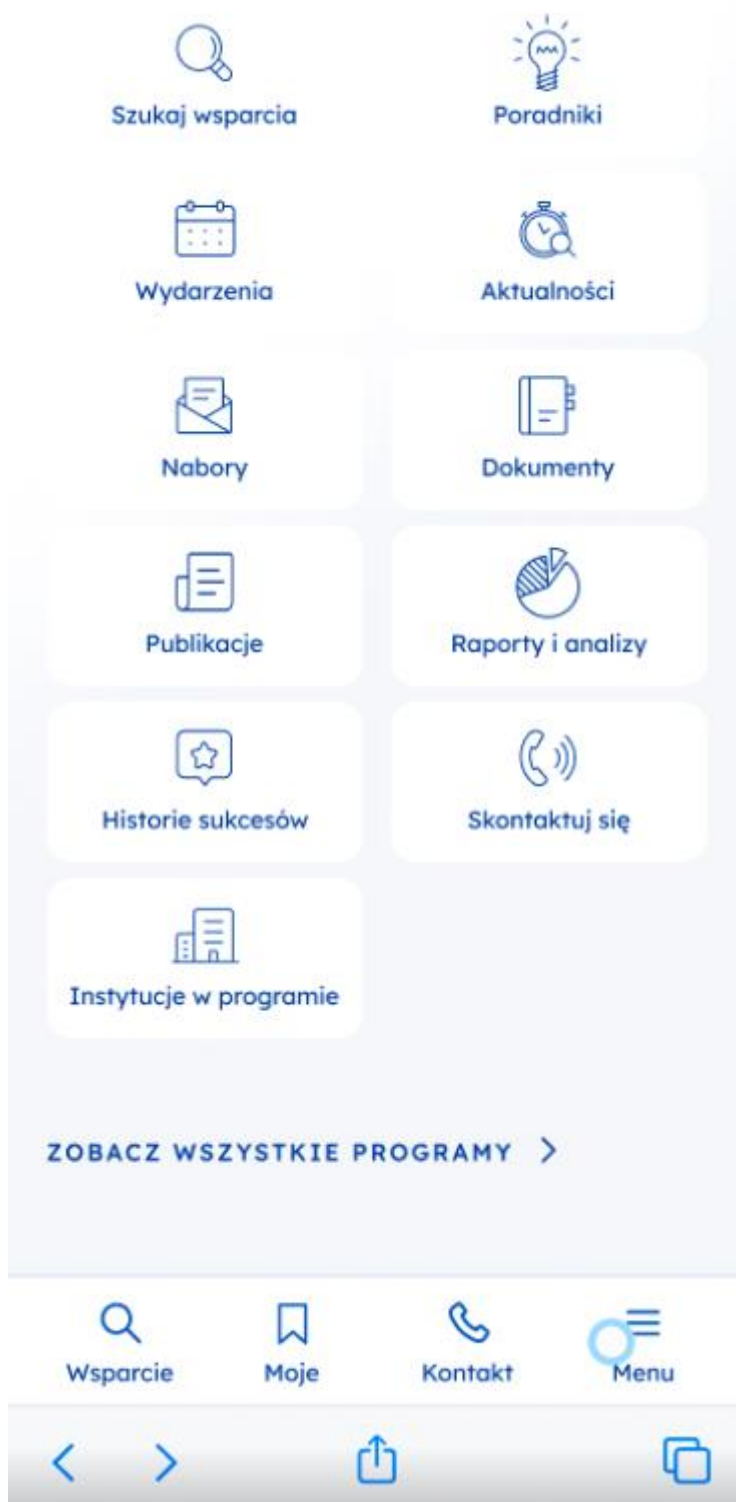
Szukaj wsparcia

Poradniki

Wydarzenia

Aktualności

Nabory

Dokumenty

Publikacje

Raporty i analizy

Historie sukcesów

Skontaktuj się

Instytucje w programie

ZOBACZ WSZYSTKIE PROGRAMY >

Wsparcie

Moje

Kontakt

Menu